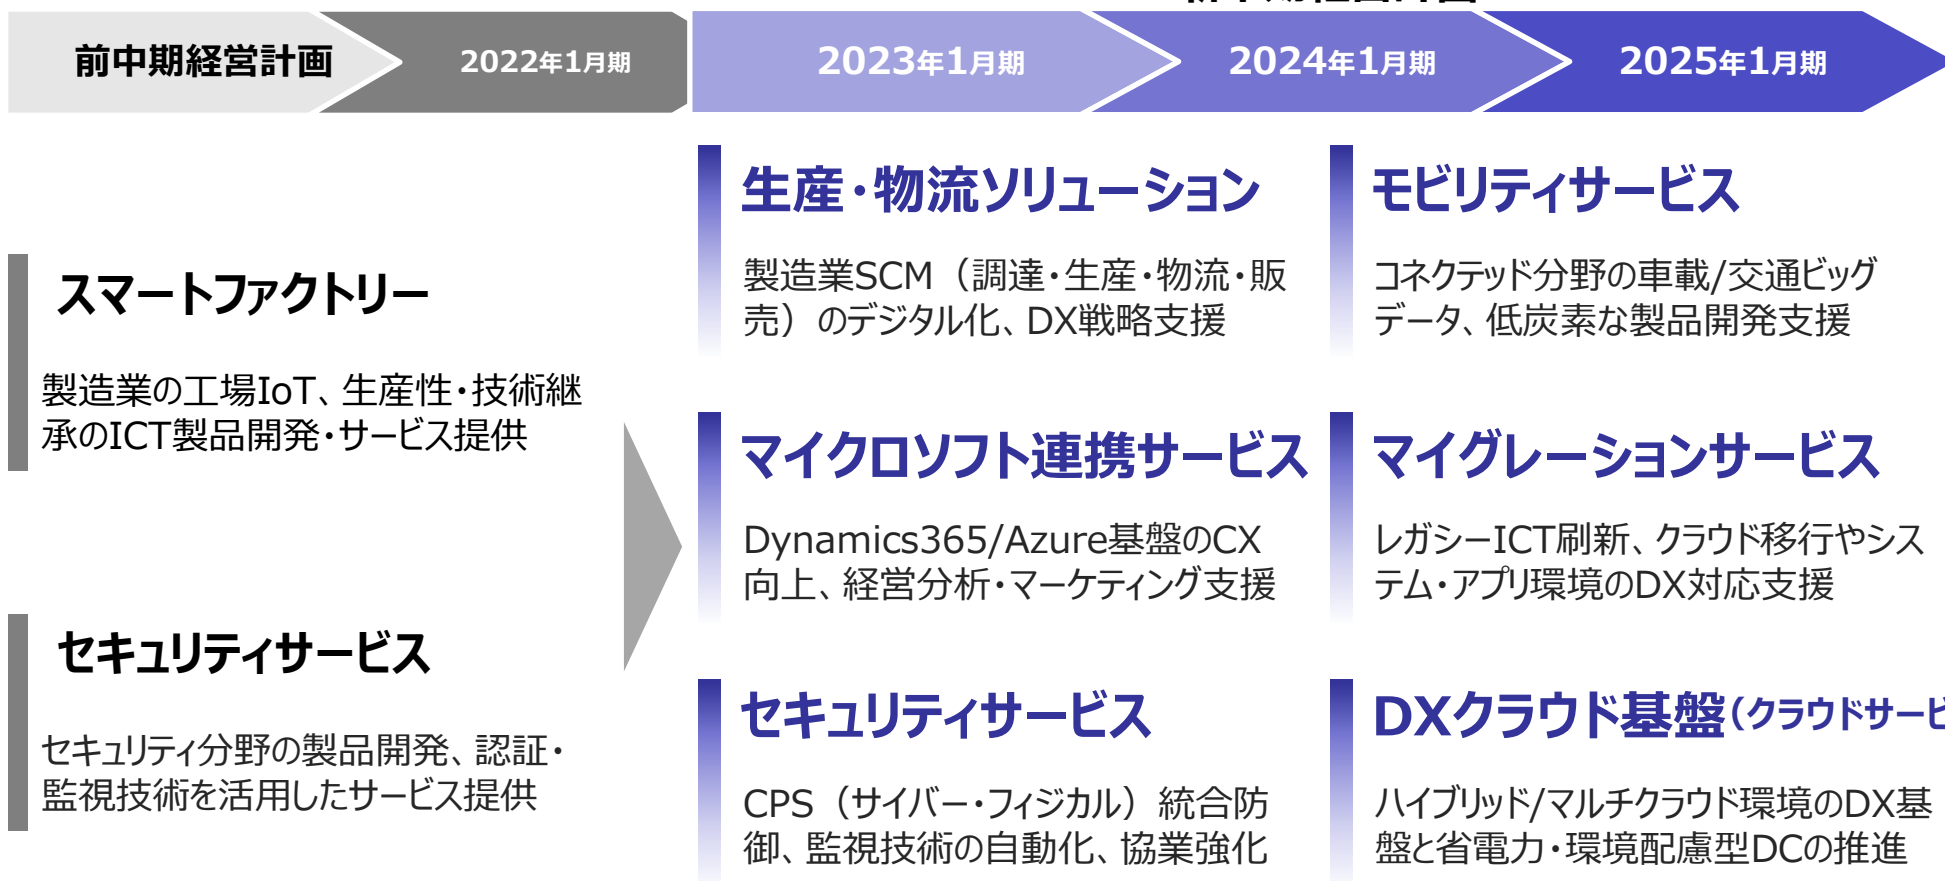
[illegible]

前中期経営計画

2022年1月期

2023年1月期

2024年1月期

2025年1月期

スマートファクトリー

製造業の工場IoT、生産性・技術継承のICT製品開発・サービス提供

セキュリティサービス

セキュリティ分野の製品開発、認証・監視技術を活用したサービス提供

生産・物流ソリューション

製造業SCM（調達・生産・物流・販売）のデジタル化、DX戦略支援

モビリティサービス

コネクテッド分野の車載/交通ビッグデータ、低炭素な製品開発支援

マイクロソフト連携サービス

Dynamics365/Azure基盤のCX向上、経営分析・マーケティング支援

マイグレーションサービス

レガシーICT刷新、クラウド移行やシステム・アプリ環境のDX対応支援

セキュリティサービス

CPS（サイバー・フィジカル）統合防御、監視技術の自動化、協業強化

DXクラウド基盤（クラウドサービ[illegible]

ハイブリッド/マルチクラウド環境のDX基盤と省電力・環境配慮型DCの推進